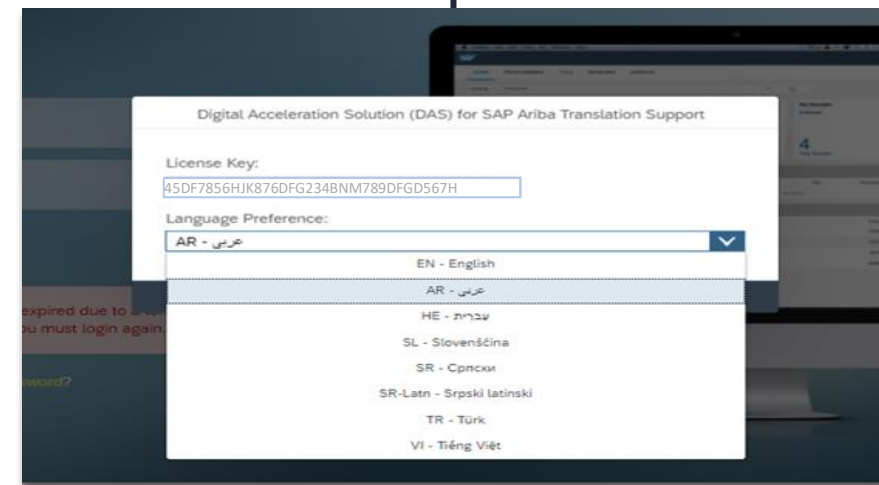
Digital Acceleration Solution (DAS) for SAP Ariba Translation Support

License Key:

45DF7856HJK876DFG234BNM789DFGD567H

Language Preference:

AR - عربي

EN - English

AR - عربي

HE - עברית

SL - Slovenščina

SR - Српски

SR-Latn - Srpski latinski

TR - Türk

VI - Tiếng Việt

expired due to a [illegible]

u must login again.

word?

4